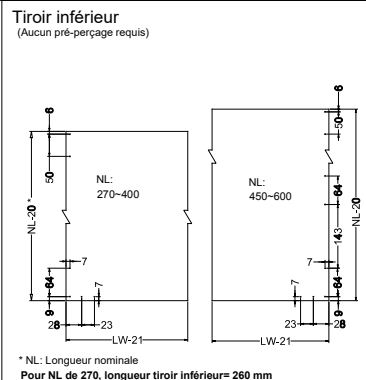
Tiroir inférieur
(Aucun pré-perçage requis)

NL:
270~400

NL:
450~600

6
50
NL-20*
64
9
28
23
7
7
LW-21

6
50
64
143
NL-20
64
9
28
23
7
7
LW-21

* NL: Longueur nominale
Pour NL de 270, longueur tiroir inférieur= 260 mm